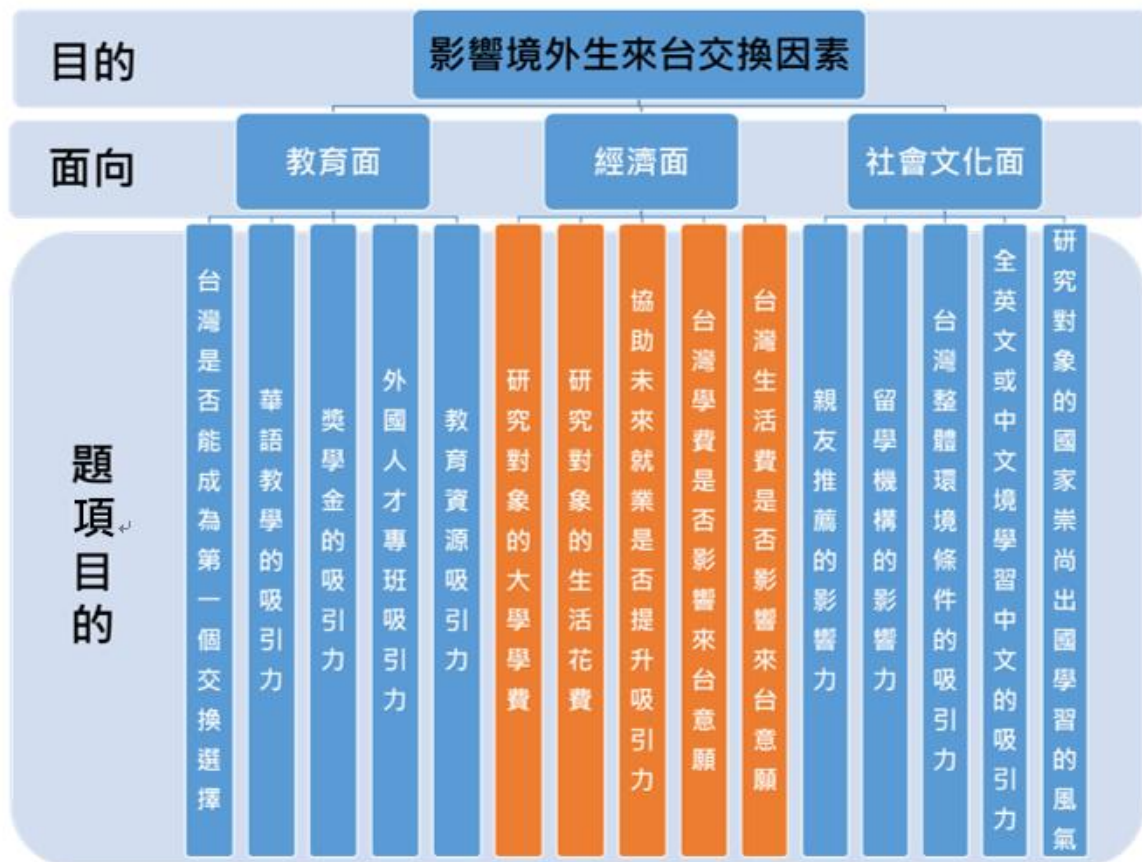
目的

影響境外生來台交換因素

面向

教育面

經濟面

社會文化面

題項目的

台灣是否能成為第一個交換選擇

華語教學的吸引力

獎學金的吸引力

外國人才專班吸引力

教育資源吸引力

研究對象的大學學費

研究對象的生活花費

協助未來就業是否提升吸引力

台灣學費是否影響來台意願

台灣生活費是否影響來台意願

親友推薦的影響力

留學機構的影響力

台灣整體環境條件的吸引力

全英文或中文境學習中文的吸引力

研究對象的國家崇尚出國學習的風氣